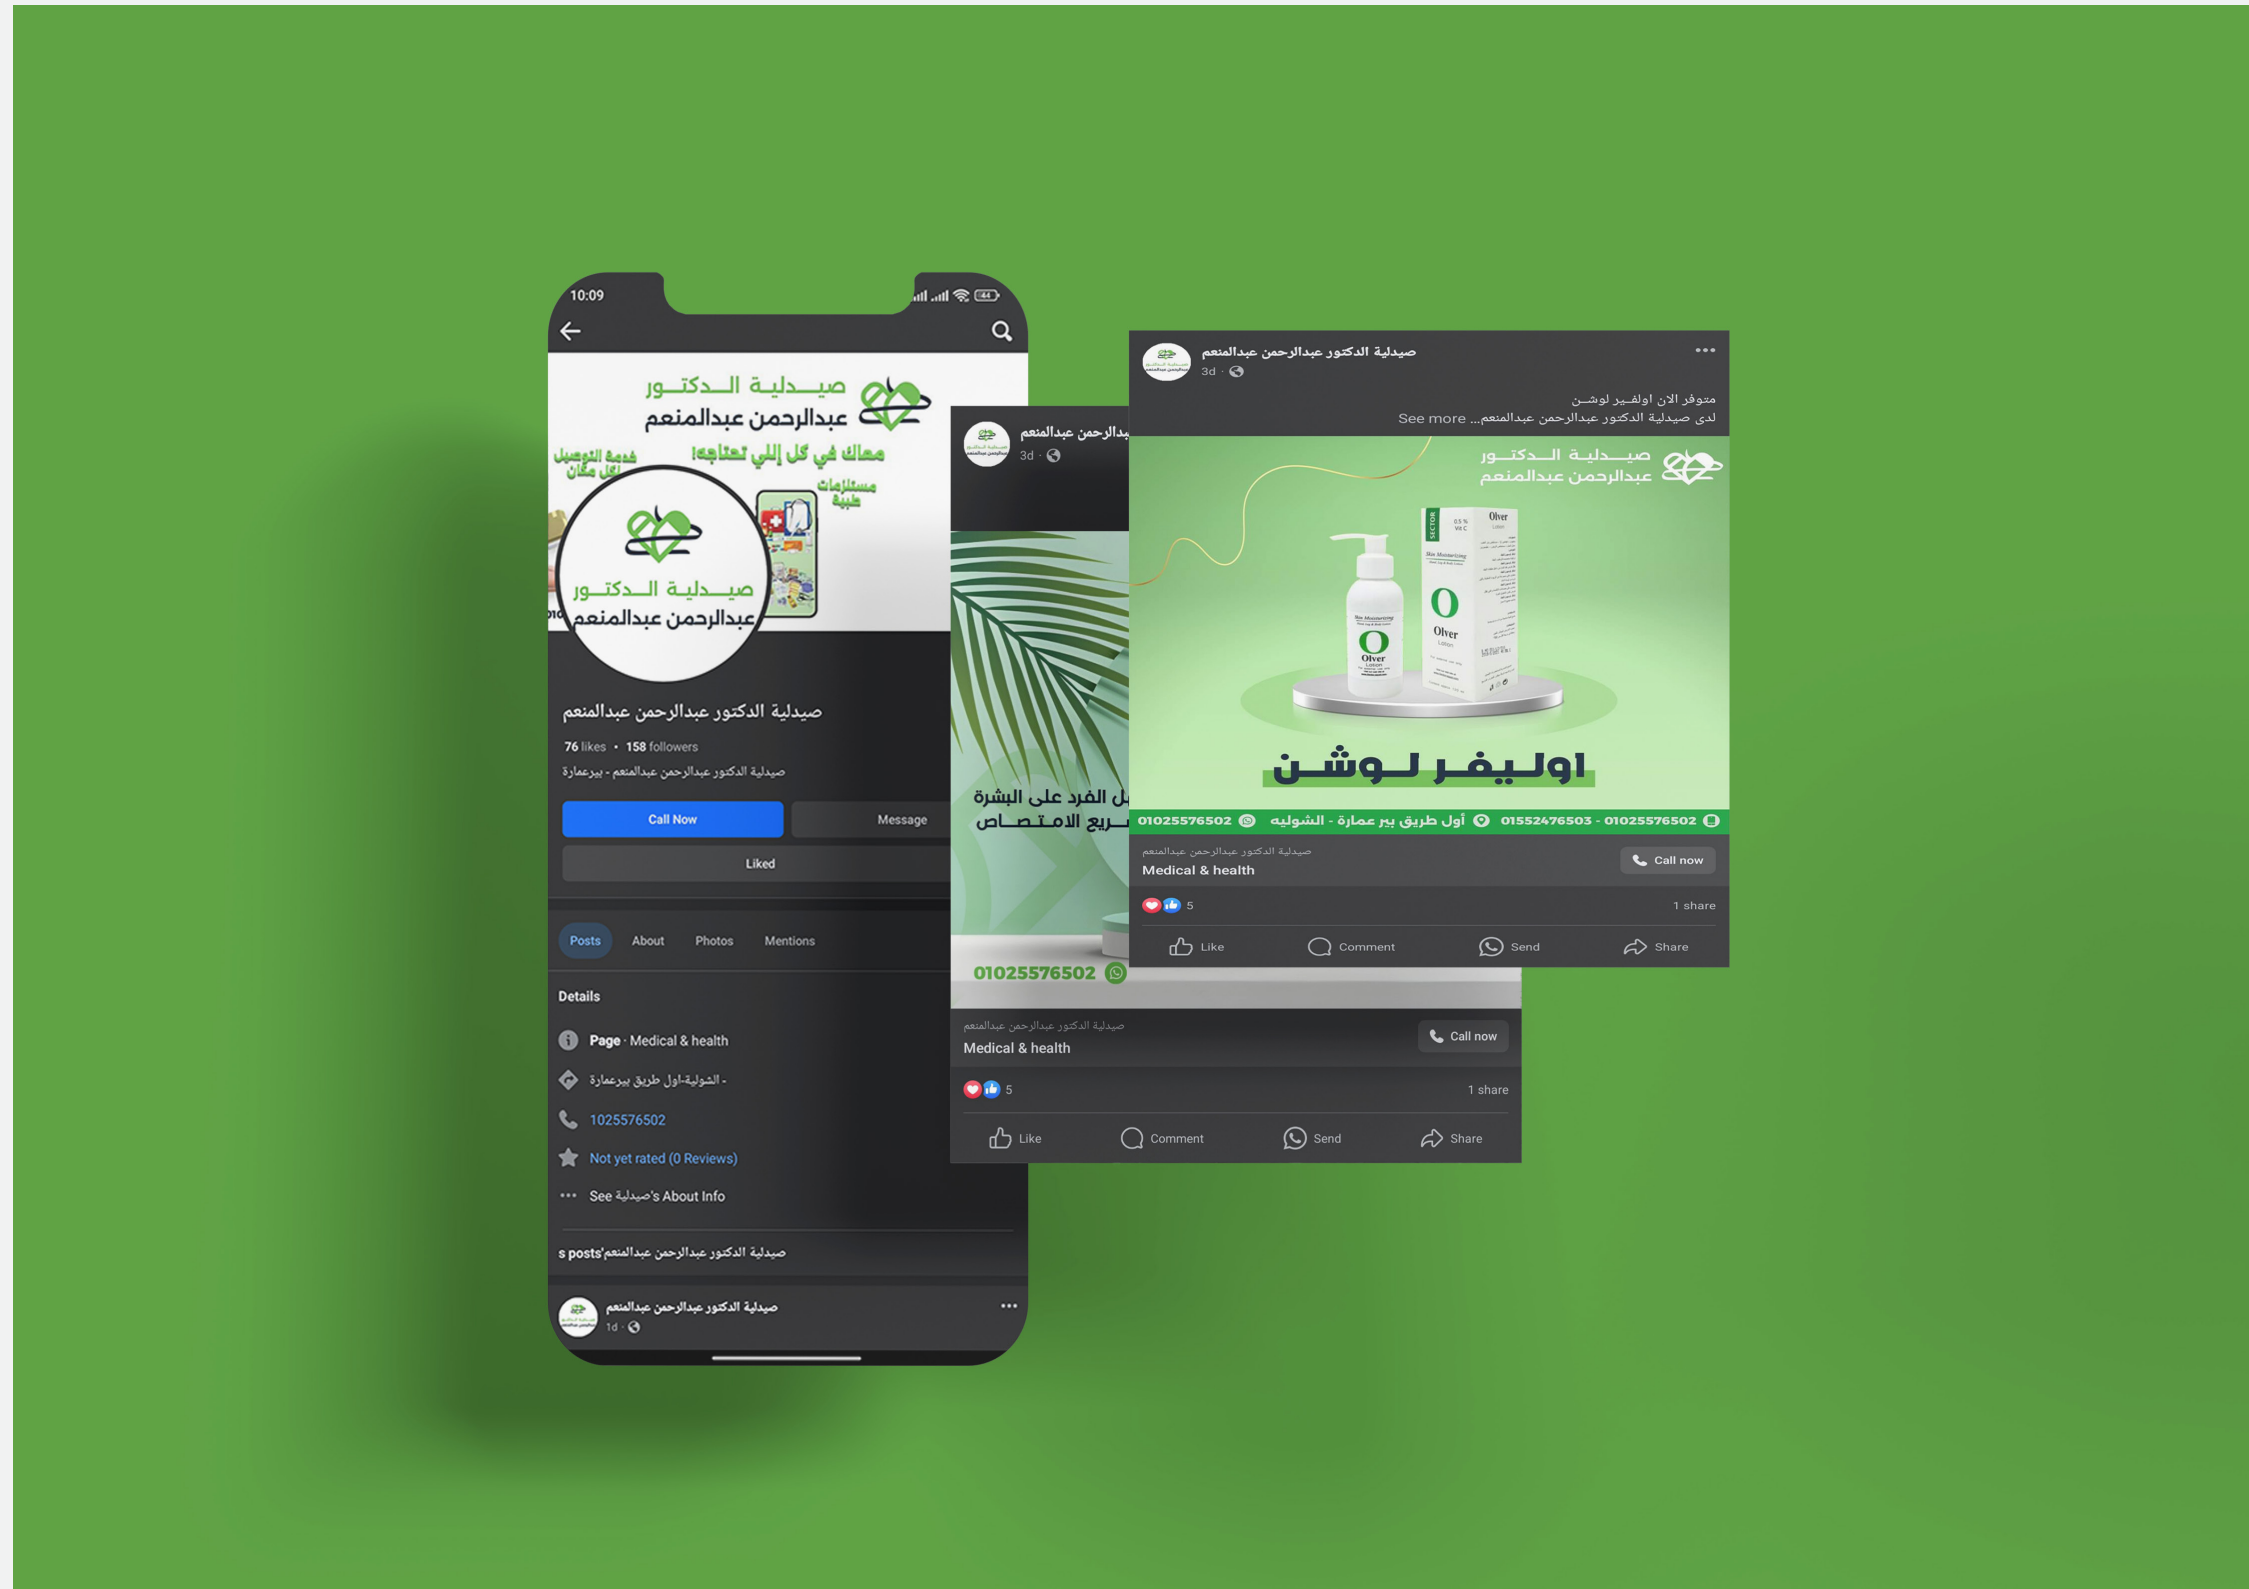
10:09

صيــدلـيـة الــدكـتـور
عبدالرحمن عبدالمنعم
معاك في كل إللي تحتاجه!
خدمة التوصيل لكل مكان
مستلزمات طبية

صيــدلـيـة الــدكـتـور
عبدالرحمن عبدالمنعم

صيدلية الدكتور عبدالرحمن عبدالمنعم
76 likes • 158 followers
صيدلية الدكتور عبدالرحمن عبدالمنعم - بيرعمارة

Call Now
Message
Liked

Posts
About
Photos
Mentions

Details
Page · Medical & health
الشولية-اول طريق بيرعمارة -
1025576502
Not yet rated (0 Reviews)
See صيدلية's About Info

صيدلية الدكتور عبدالرحمن عبدالمنعم's posts

صيدلية الدكتور عبدالرحمن عبدالمنعم
1d ·

عبدالرحمن عبدالمنعم
3d ·

ل الفرد على البشرة
ـريع الامـتـصـاص
01025576502

صيدلية الدكتور عبدالرحمن عبدالمنعم
Medical & health
Call now
5
1 share
Like
Comment
Send
Share

صيدلية الدكتور عبدالرحمن عبدالمنعم
3d ·
متوفر الان اولفـير لوشـن
لدى صيدلية الدكتور عبدالرحمن عبدالمنعم... See more

صيــدلـيـة الــدكـتـور
عبدالرحمن عبدالمنعم

Olver
Skin Moisturizing
Olver
Lotion

اولـيـفـر لـوشـن

01025576502 أول طريق بير عمارة - الشوليه 01552476503 - 01025576502

صيدلية الدكتور عبدالرحمن عبدالمنعم
Medical & health
Call now
5
1 share
Like
Comment
Send
Share